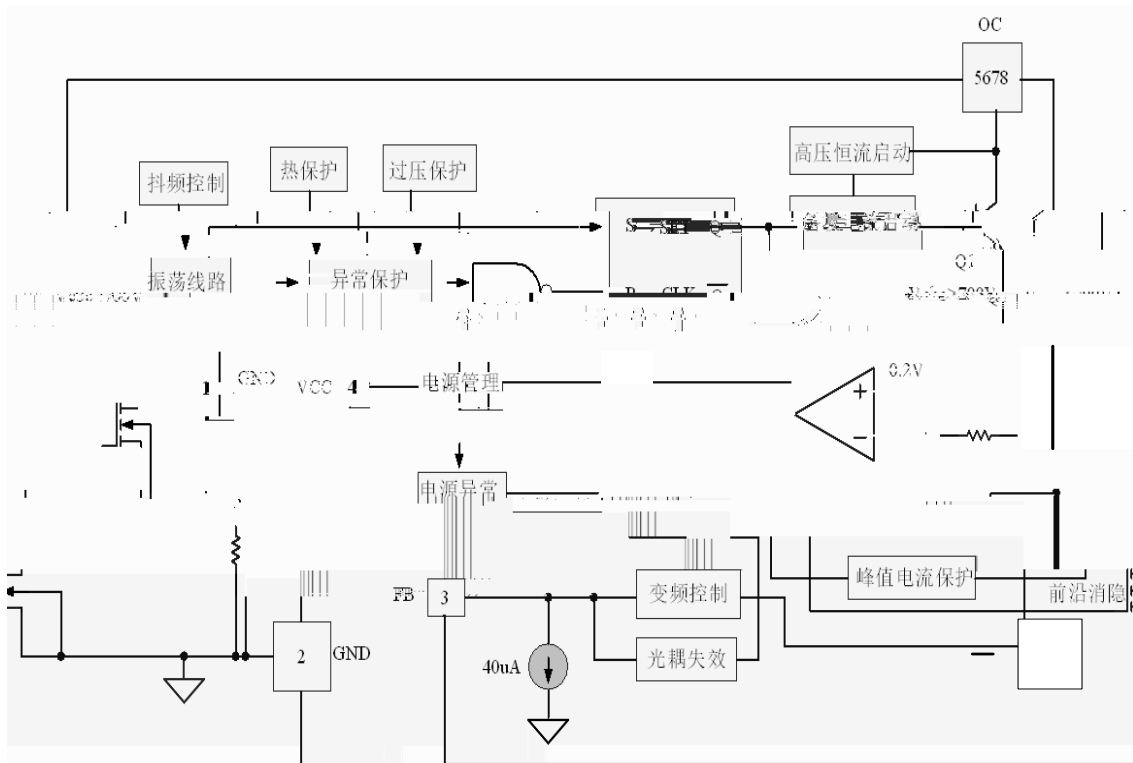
OC

5678

高压恒流启动

抖频控制

热保护

过压保护

S

Q

R

CLK

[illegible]

Q1

振荡线路

异常保护

GND

VCC

4

电源管理

0.2V

+

−

电源异常

FB

3

变频控制

峰值电流保护

前沿消隐

40uA

光耦失效

2

GND